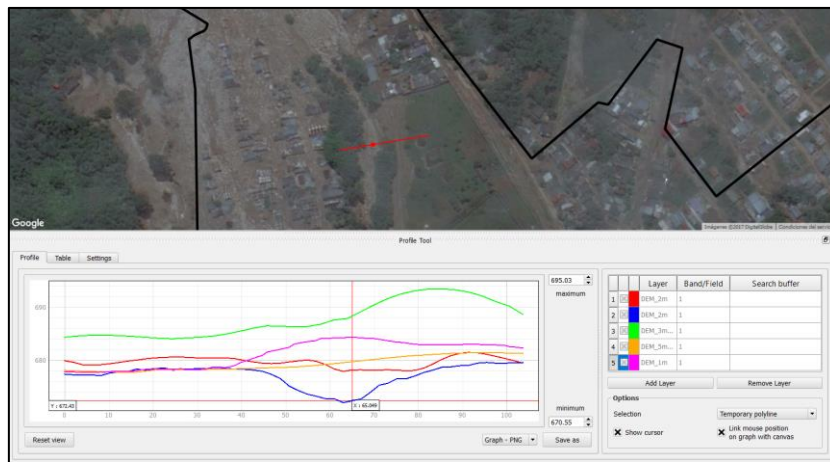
Google

Imágenes ©2017 DigitalGlobe | Condiciones del servicio

Profile Tool

Profile | Table | Settings

695.83
maximum

690

680

Y : 672.43

X : 65.049

0 10 20 30 40 50 60 70 80 90 100

minimum
670.55

Reset view

Graph - PNG

Save as

| | | Layer | Band/Field | Search buffer |
|---|---|---|---|---|
| 1 | | DEM_2m | 1 | |
| 2 | | DEM_2m | 1 | |
| 3 | | DEM_3m... | 1 | |
| 4 | | DEM_5m... | 1 | |
| 5 | | DEM_1m | 1 | |

Add Layer

Remove Layer

Options

Selection

Temporary polyline

Show cursor

Link mouse position on graph with canvas